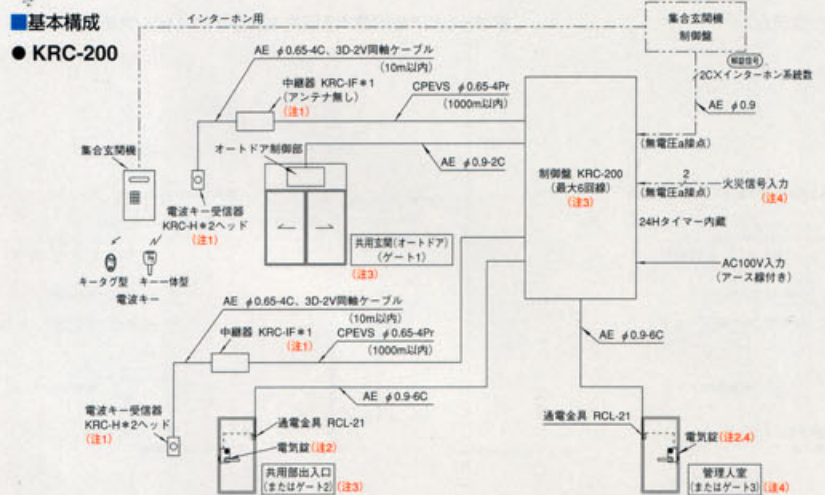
■基本構成

● KRC-200

インターホン用

集合玄関機
制御盤

AE $\phi$0.65-4C、3D-2V同軸ケーブル
(10m以内)

解錠信号
2C×インターホン系統数

中継器 KRC-IF＊1
(アンテナ無し)
(注1)

CPEVS $\phi$0.65-4Pr
(1000m以内)

AE $\phi$0.9

(無電圧a接点)

集合玄関機

オートドア制御部

AE $\phi$0.9-2C

制御盤 KRC-200
(最大6回線)
(注3)

2
(無電圧a接点)

火災信号入力
(注4)

24Hタイマー内蔵

電波キー受信器
KRC-H＊2ヘッド
(注1)

共用玄関(オートドア)
(ゲート1)
(注3)

AC100V入力
(アース線付き)

キータグ型 キー一体型
電波キー

AE $\phi$0.65-4C、3D-2V同軸ケーブル
(10m以内)

中継器 KRC-IF＊1
(注1)

CPEVS $\phi$0.65-4Pr
(1000m以内)

AE $\phi$0.9-6C

AE $\phi$0.9-6C

電波キー受信器
KRC-H＊2ヘッド
(注1)

通電金具 RCL-21

電気錠 (注2)

共用部出入口
(またはゲート2) (注3)

通電金具 RCL-21

電気錠 (注2,4)

管理人室
(またはゲート3) (注4)